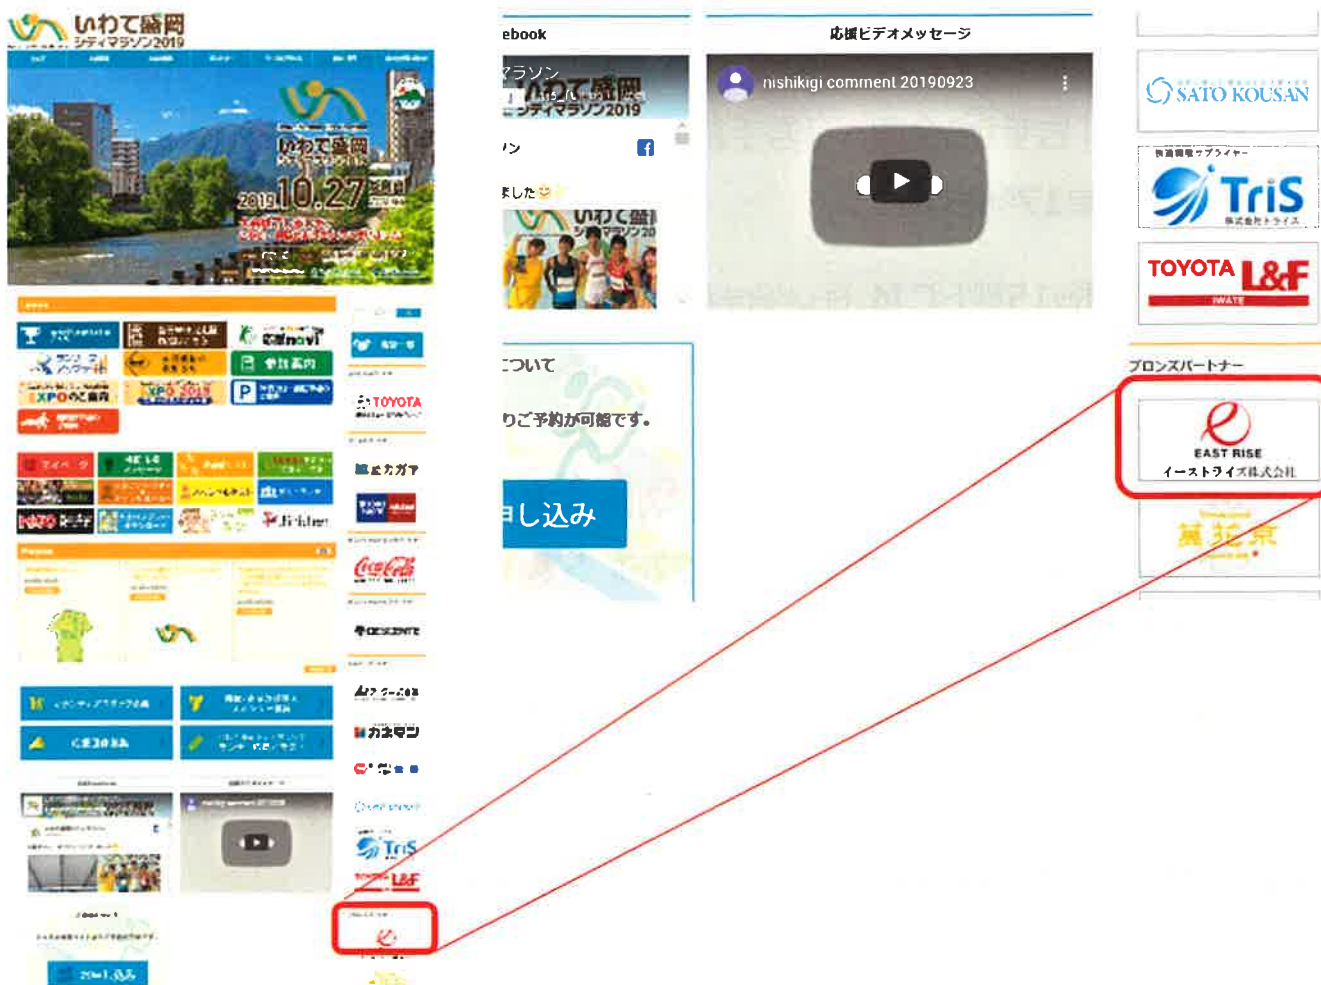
いわて盛岡
シティマラソン2019

いわて盛岡
シティマラソン2019
2019.10.27

ebook
マラソン
いわて盛岡
シティマラソン2019
ン
ました
いわて盛岡
シティマラソン20

について
りご予約が可能です。
し込み

応援ビデオメッセージ
nishikigi comment 20190923

SATO KOUSAN
TriS
TOYOTA L&F
IWATE
ブロンズパートナー
EAST RISE
イーストライズ株式会社

TOYOTA
Tris
L&F